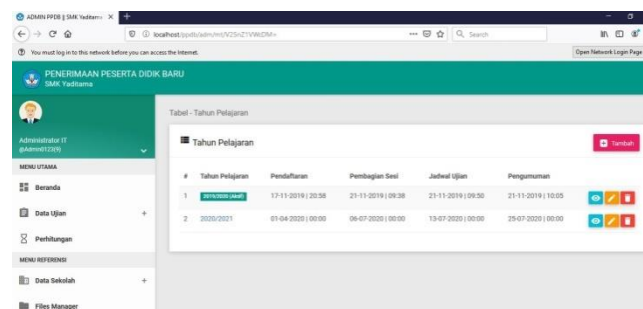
ADMIN PPDB || SMK Yaditama ×
localhost/ppdb/adm/mt/N25nZ1VWcDM=
Search
You must log in to this network before you can access the Internet.
Open Network Login Page

PENERIMAAN PESERTA DIDIK BARU
SMK Yaditama

Administrator IT
@Admin0123(9)

MENU UTAMA
Beranda
Data Ujian +
Perhitungan
MENU REFERENSI
Data Sekolah +
Files Manager

Tabel - Tahun Pelajaran

Tahun Pelajaran
Tambah

| # | Tahun Pelajaran | Pendaftaran | Pembagian Sesi | Jadwal Ujian | Pengumuman |
|---|---|---|---|---|---|
| 1 | 2019/2020 (Aktif) | 17-11-2019 \| 20:58 | 21-11-2019 \| 09:38 | 21-11-2019 \| 09:50 | 21-11-2019 \| 10:05 |
| 2 | 2020/2021 | 01-04-2020 \| 00:00 | 06-07-2020 \| 00:00 | 13-07-2020 \| 00:00 | 25-07-2020 \| 00:00 |